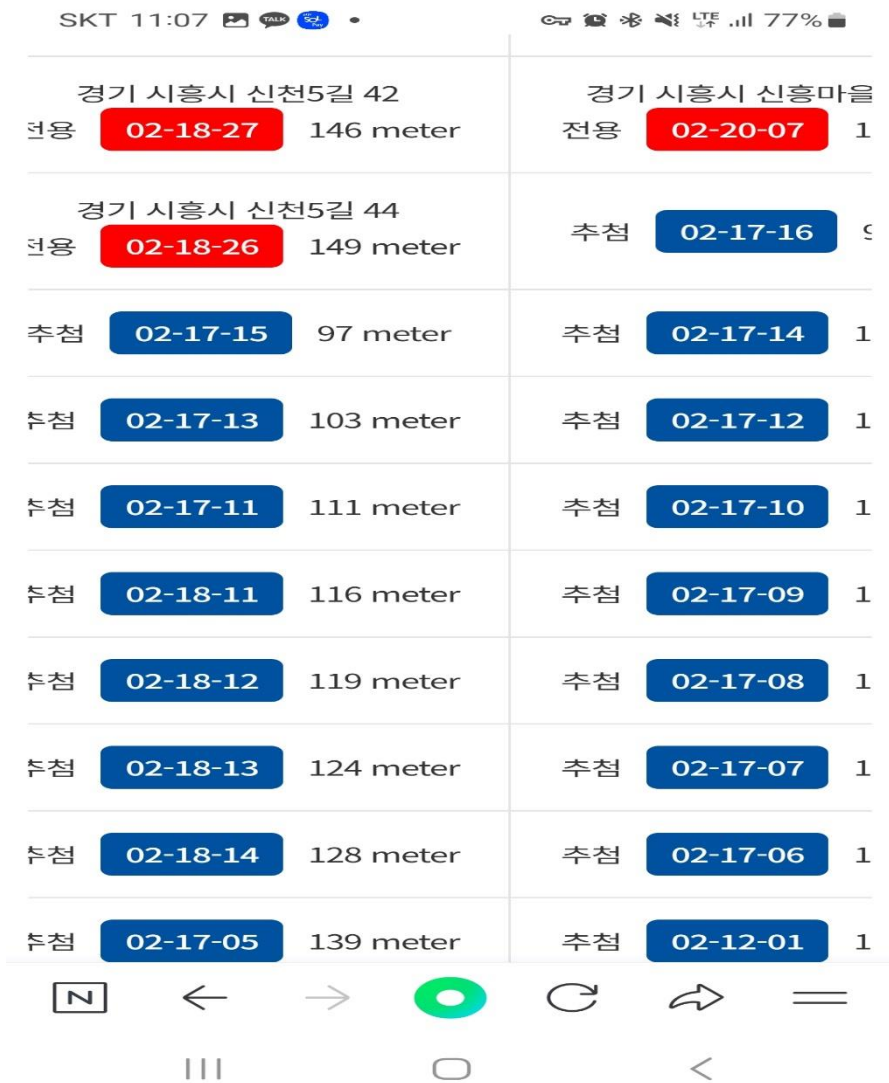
SKT 11:07 TALK • LTE 77%

| | |
|---|---|
| 경기 시흥시 신천5길 42<br>전용 02-18-27 146 meter | 경기 시흥시 신흥마을<br>전용 02-20-07 1 |
| 경기 시흥시 신천5길 44<br>전용 02-18-26 149 meter | 추첨 02-17-16 9 |
| 추첨 02-17-15 97 meter | 추첨 02-17-14 1 |
| 추첨 02-17-13 103 meter | 추첨 02-17-12 1 |
| 추첨 02-17-11 111 meter | 추첨 02-17-10 1 |
| 추첨 02-18-11 116 meter | 추첨 02-17-09 1 |
| 추첨 02-18-12 119 meter | 추첨 02-17-08 1 |
| 추첨 02-18-13 124 meter | 추첨 02-17-07 1 |
| 추첨 02-18-14 128 meter | 추첨 02-17-06 1 |
| 추첨 02-17-05 139 meter | 추첨 02-12-01 1 |

N